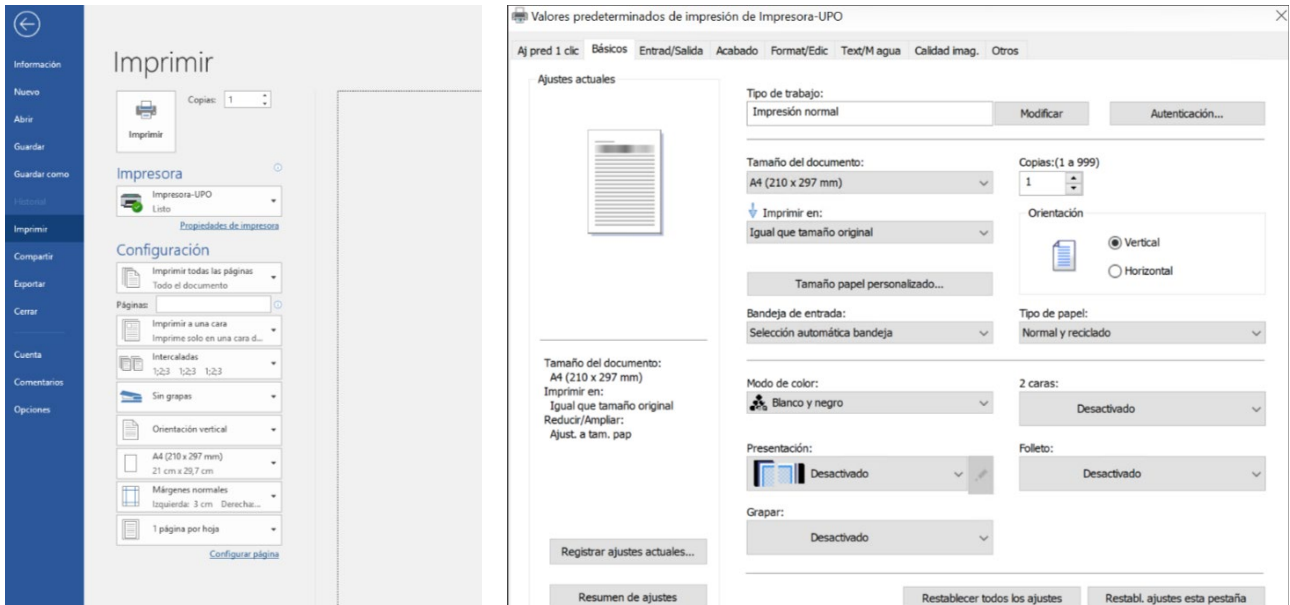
Información
Nuevo
Abrir
Guardar
Guardar como
Historial
Imprimir
Compartir
Exportar
Cerrar
Cuenta
Comentarios
Opciones

Imprimir

Copias: 1

Imprimir

Impresora

Impresora-UPO
Listo

Propiedades de impresora

Configuración

Imprimir todas las páginas
Todo el documento

Páginas:

Imprimir a una cara
Imprime solo en una cara d...

Intercaladas
1;2;3 1;2;3 1;2;3

Sin grapas

Orientación vertical

A4 (210 x 297 mm)
21 cm x 29,7 cm

Márgenes normales
Izquierda: 3 cm Derecha:...

1 página por hoja

Configurar página

Valores predeterminados de impresión de Impresora-UPO

Aj pred 1 clic | Básicos | Entrad/Salida | Acabado | Format/Edic | Text/M agua | Calidad imag. | Otros

Ajustes actuales

Tamaño del documento:
A4 (210 x 297 mm)
Imprimir en:
Igual que tamaño original
Reducir/Ampliar:
Ajust. a tam. pap

Registrar ajustes actuales...

Resumen de ajustes

Tipo de trabajo:
Impresión normal
Modificar
Autenticación...

Tamaño del documento:
A4 (210 x 297 mm)

Copias:(1 a 999)
1

Imprimir en:
Igual que tamaño original

Orientación
Vertical
Horizontal

Tamaño papel personalizado...

Bandeja de entrada:
Selección automática bandeja

Tipo de papel:
Normal y reciclado

Modo de color:
Blanco y negro

2 caras:
Desactivado

Presentación:
Desactivado

Folleto:
Desactivado

Grapar:
Desactivado

Restablecer todos los ajustes
Restabl. ajustes esta pestaña